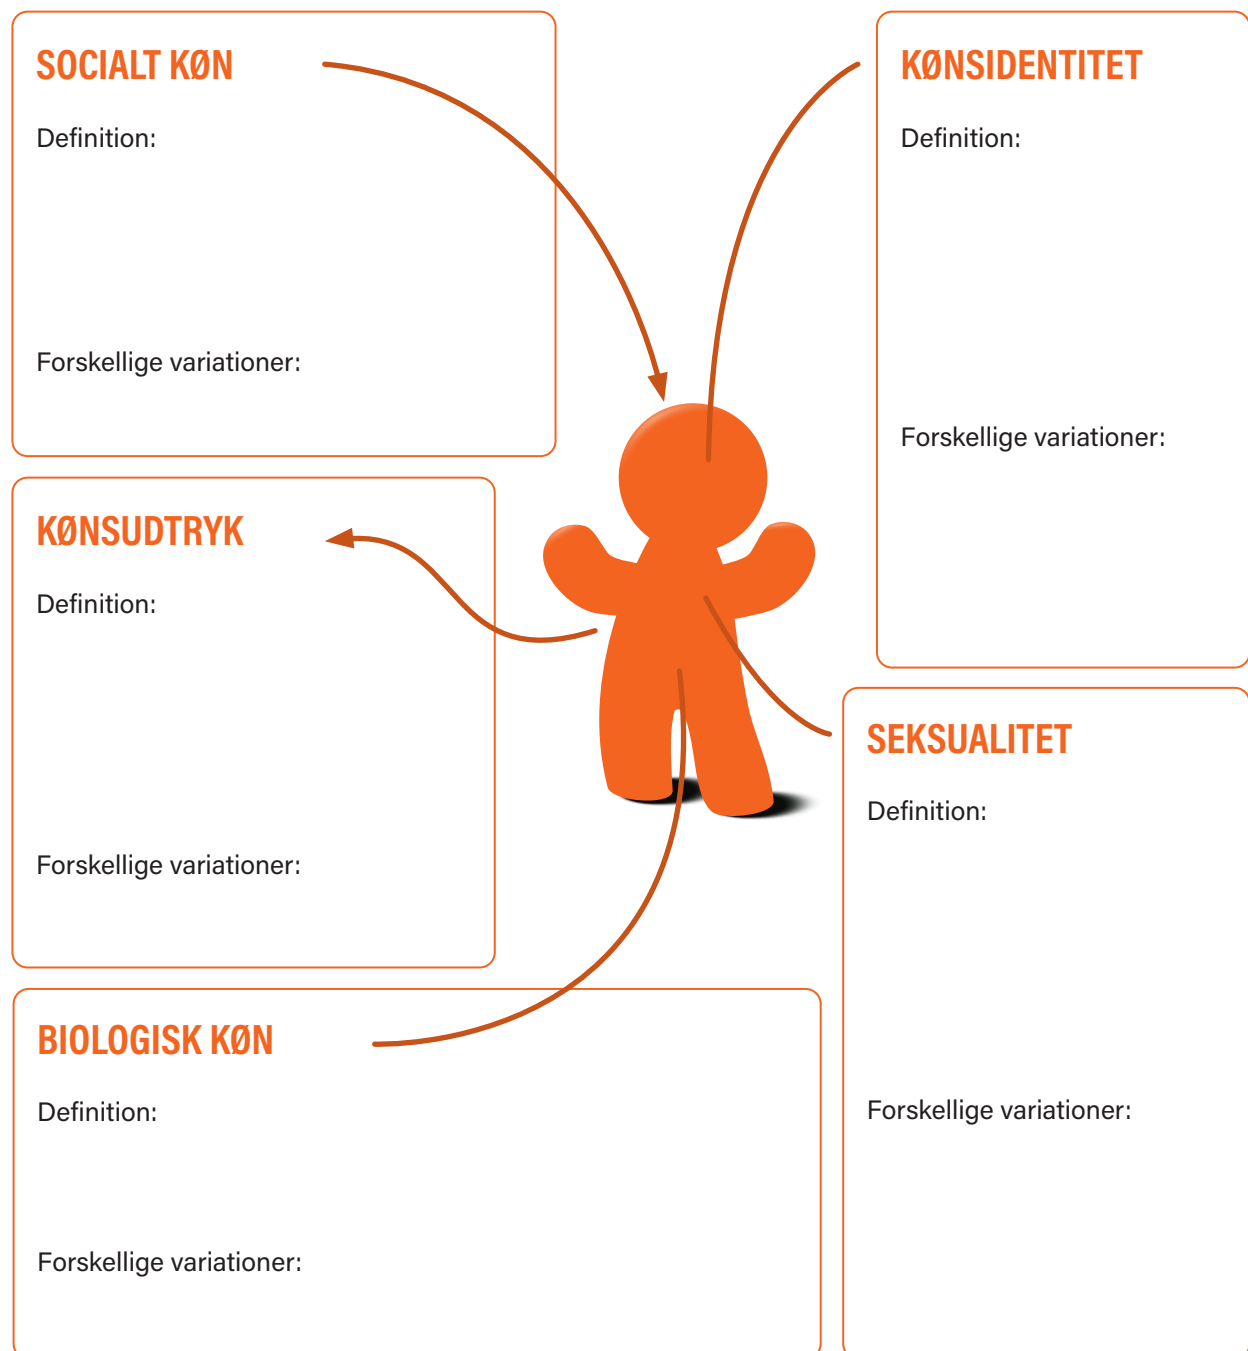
SOCIALT KØN

Definition:

Forskellige variationer:

KØNSIDENTITET

Definition:

Forskellige variationer:

KØNSUDTRYK

Definition:

Forskellige variationer:

SEKSUALITET

Definition:

Forskellige variationer:

BIOLOGISK KØN

Definition:

Forskellige variationer: